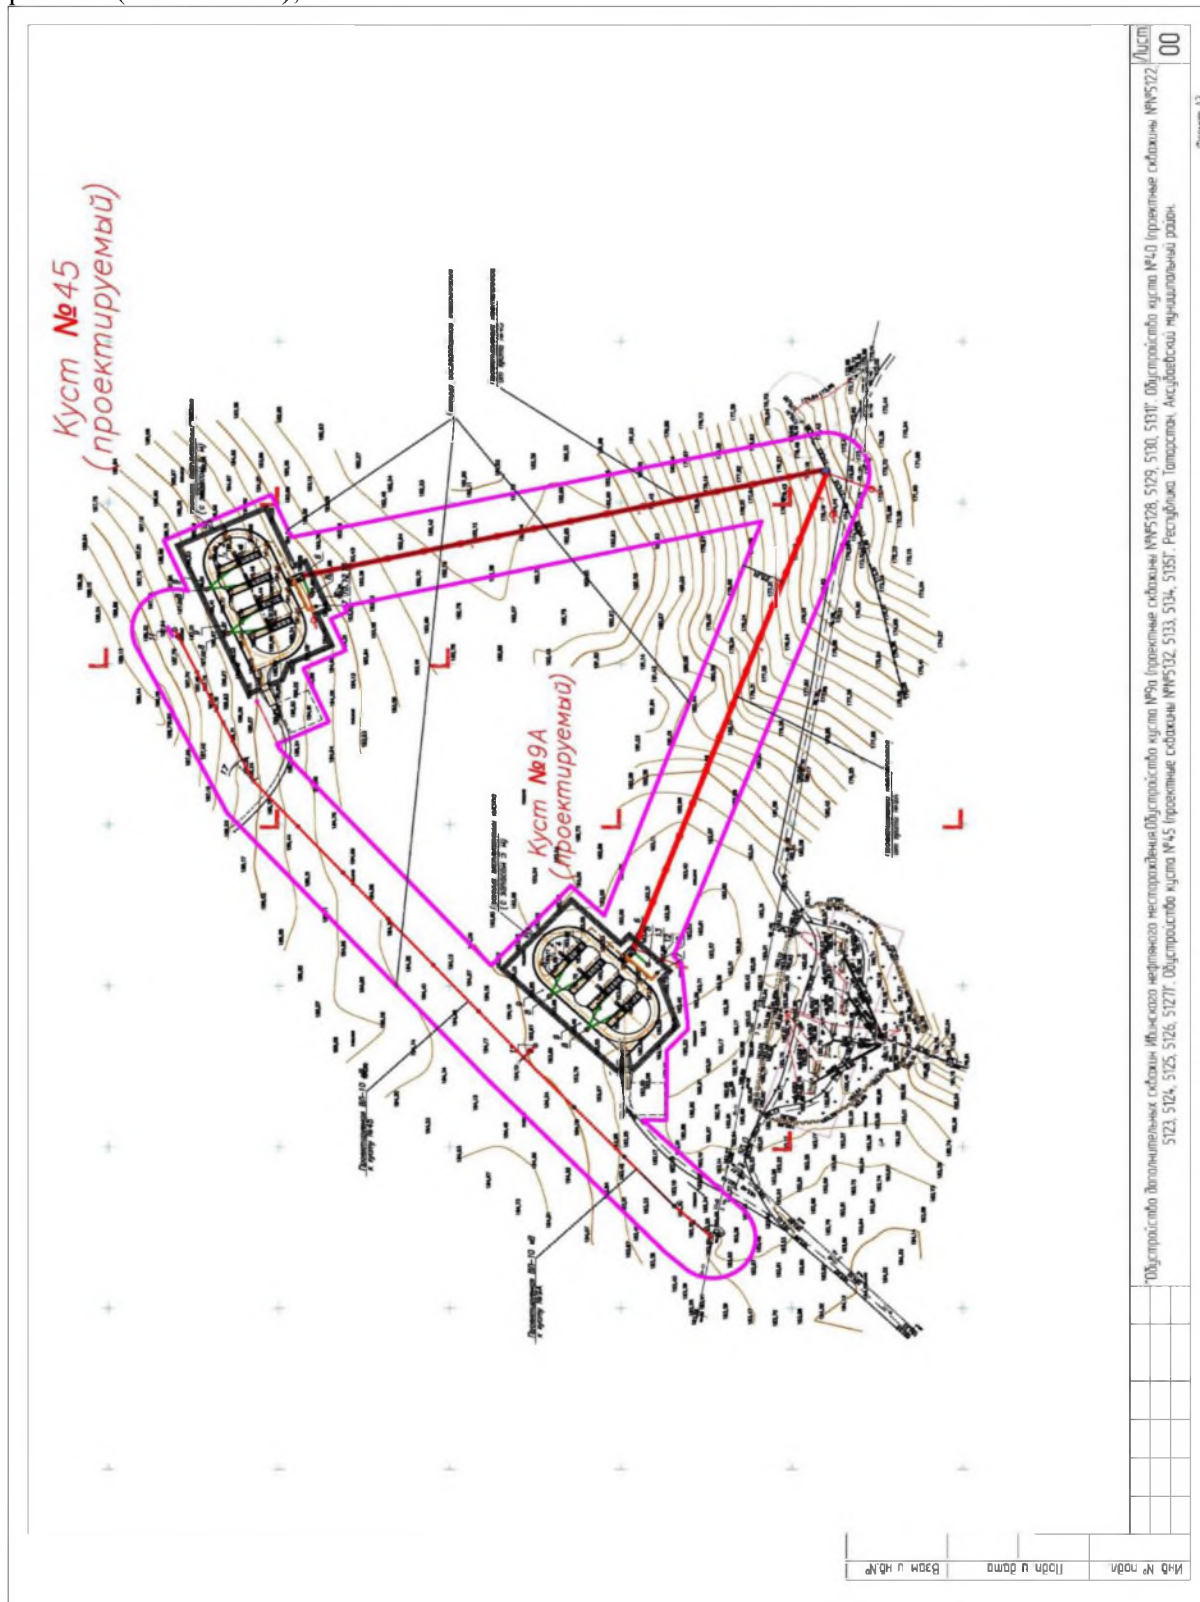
Куст №45 (проектируемый)

Куст №9А (проектируемый)

"Обустройство дополнительных скважин Ивинского нефтяного месторождения.Обустройство куста №9а (проектные скважины №№5128, 5129, 5130, 5131Г. Обустройство куста №40 (проектные скважины №№5122, 5123, 5124, 5125, 5126, 5127Г. Обустройство куста №45 (проектные скважины №№5132, 5133, 5134, 5135Г. Республика Татарстан, Аксубаевский муниципальный район.

Лист
00

Инв № подл.
Подп. и дата
Взам. инв.№